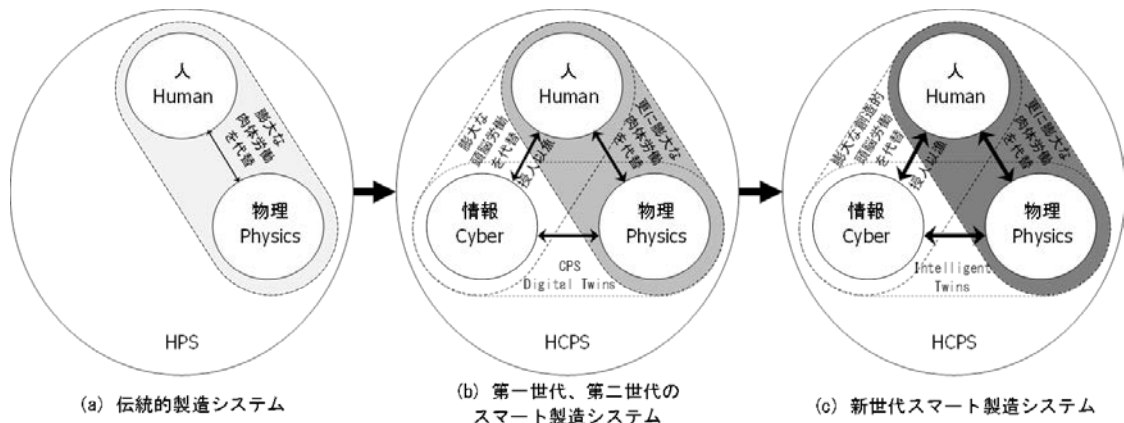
人
Human

膨大な
肉体労働
を代替

物理
Physics

HPS

(a) 伝統的製造システム

人
Human

膨大な
頭脳労働
を代替

更に膨大な
肉体労働
を代替

導入収益

情報
Cyber

物理
Physics

CPS
Digital Twins

HCPS

(b) 第一世代、第二世代の
スマート製造システム

人
Human

膨大な創造的
頭脳労働
を代替

更に膨大な
肉体労働
を代替

導入収益

情報
Cyber

物理
Physics

Intelligent
Twins

HCPS

(c) 新世代スマート製造システム